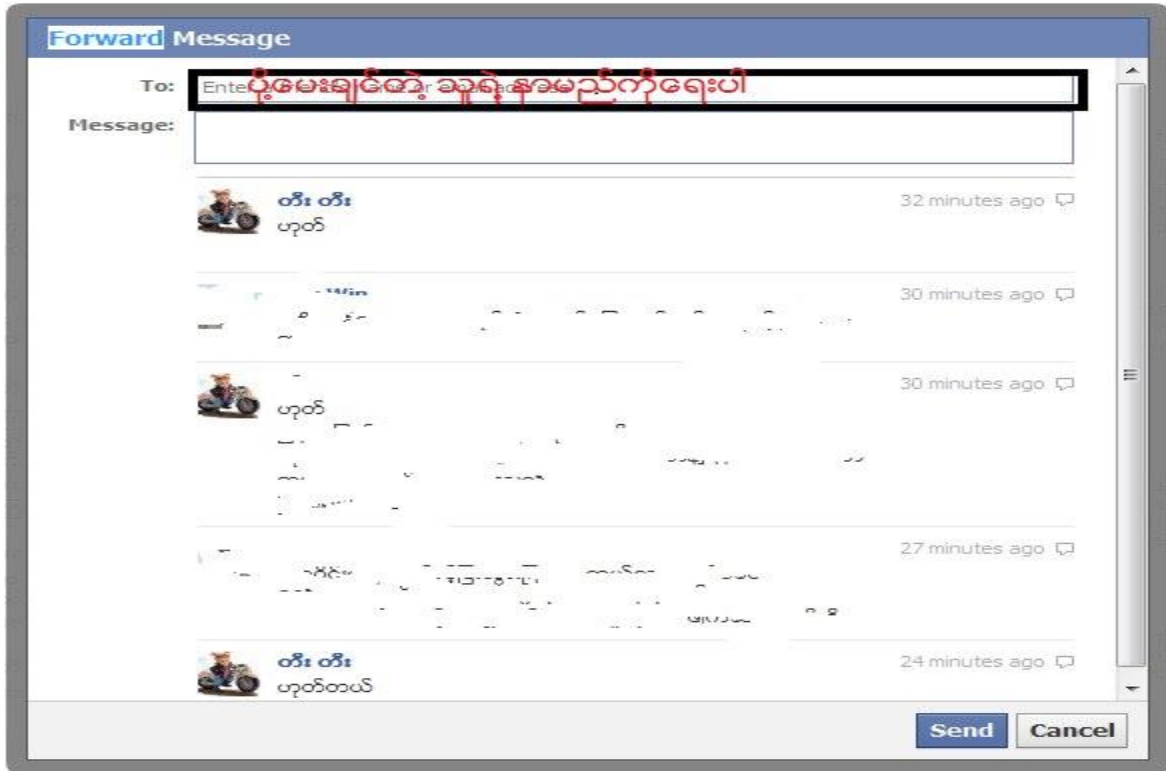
Forward Message

To: Ente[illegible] ပို့ပေးချင်တဲ့ သူ့ရဲ့နာမည်ကိုရေးပါ

Message:

တီး တီး
ဟုတ်
32 minutes ago

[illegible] Win
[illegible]
30 minutes ago

ဟုတ်
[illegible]
30 minutes ago

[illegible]
27 minutes ago

တီး တီး
ဟုတ်တယ်
24 minutes ago

Send Cancel